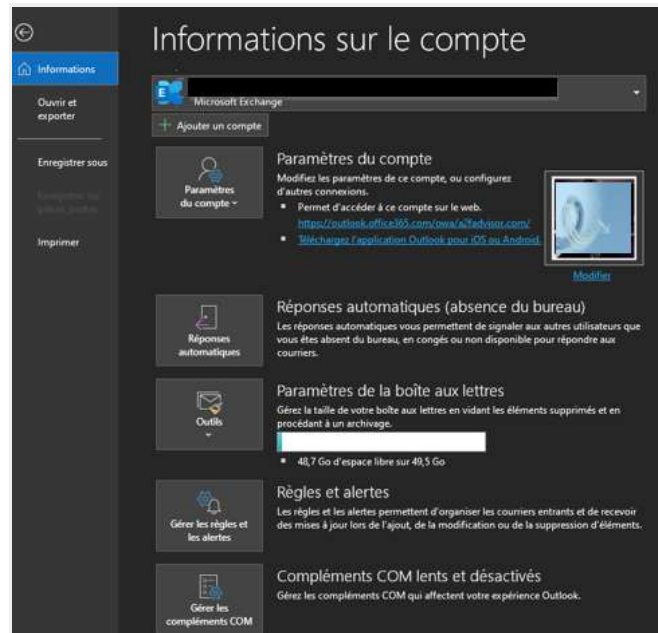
Informations sur le compte

Informations

Ouvrir et exporter

Enregistrer sous

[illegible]

Imprimer

Microsoft Exchange

Ajouter un compte

Paramètres du compte

Paramètres du compte

Modifiez les paramètres de ce compte, ou configurez d'autres connexions.

- Permet d'accéder à ce compte sur le web. https://outlook.office365.com/owa/a2fadvisor.com/
- Téléchargez l'application Outlook pour iOS ou Android.

Modifier

Réponses automatiques

Réponses automatiques (absence du bureau)

Les réponses automatiques vous permettent de signaler aux autres utilisateurs que vous êtes absent du bureau, en congés ou non disponible pour répondre aux courriers.

Outils

Paramètres de la boîte aux lettres

Gérez la taille de votre boîte aux lettres en vidant les éléments supprimés et en procédant à un archivage.

- 48,7 Go d'espace libre sur 49,5 Go

Gérer les règles et les alertes

Règles et alertes

Les règles et les alertes permettent d'organiser les courriers entrants et de recevoir des mises à jour lors de l'ajout, de la modification ou de la suppression d'éléments.

Gérer les compléments COM

Compléments COM lents et désactivés

Gérez les compléments COM qui affectent votre expérience Outlook.